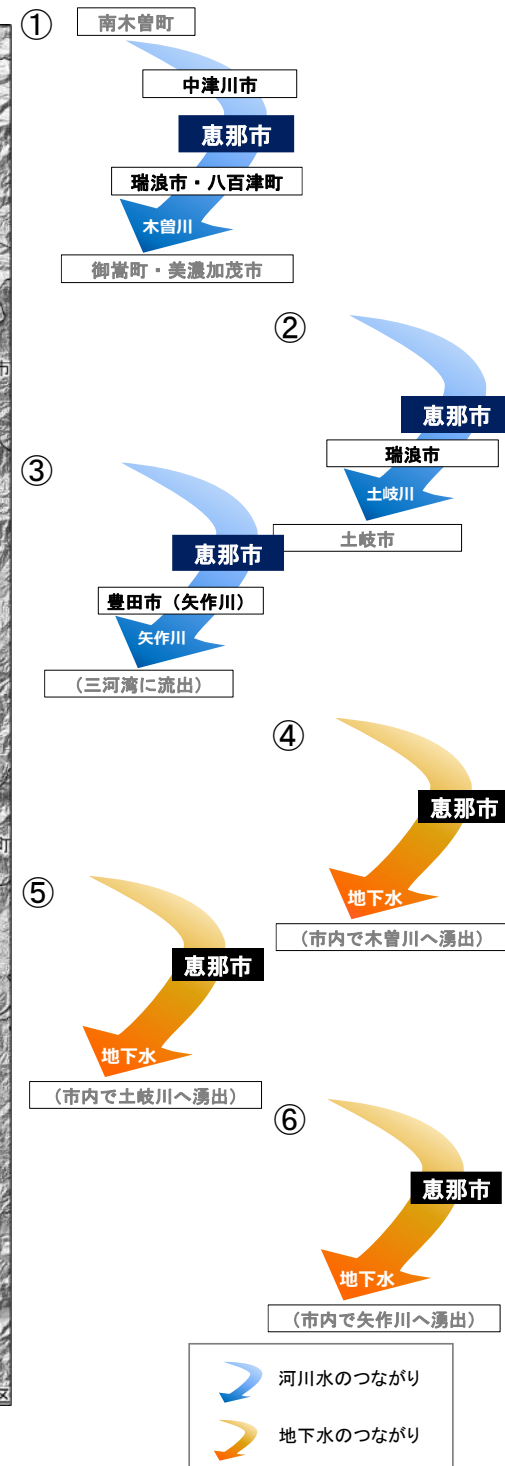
①
南木曽町
中津川市
恵那市
瑞浪市・八百津町
木曽川
御嵩町・美濃加茂市

②
恵那市
瑞浪市
土岐川
土岐市

③
恵那市
豊田市（矢作川）
矢作川
（三河湾に流出）

④
恵那市
地下水
（市内で木曽川へ湧出）

⑤
恵那市
地下水
（市内で土岐川へ湧出）

⑥
恵那市
地下水
（市内で矢作川へ湧出）

河川水のつながり
地下水のつながり